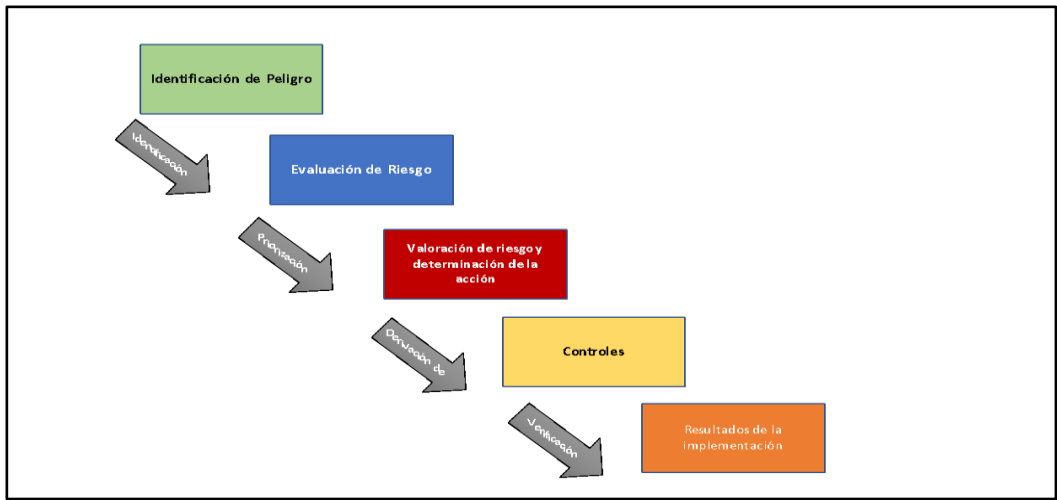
Identificación de Peligro

Identificación

Evaluación de Riesgo

Priorización

Valoración de riesgo y determinación de la acción

Derivación de

Controles

Verificación

Resultados de la implementación